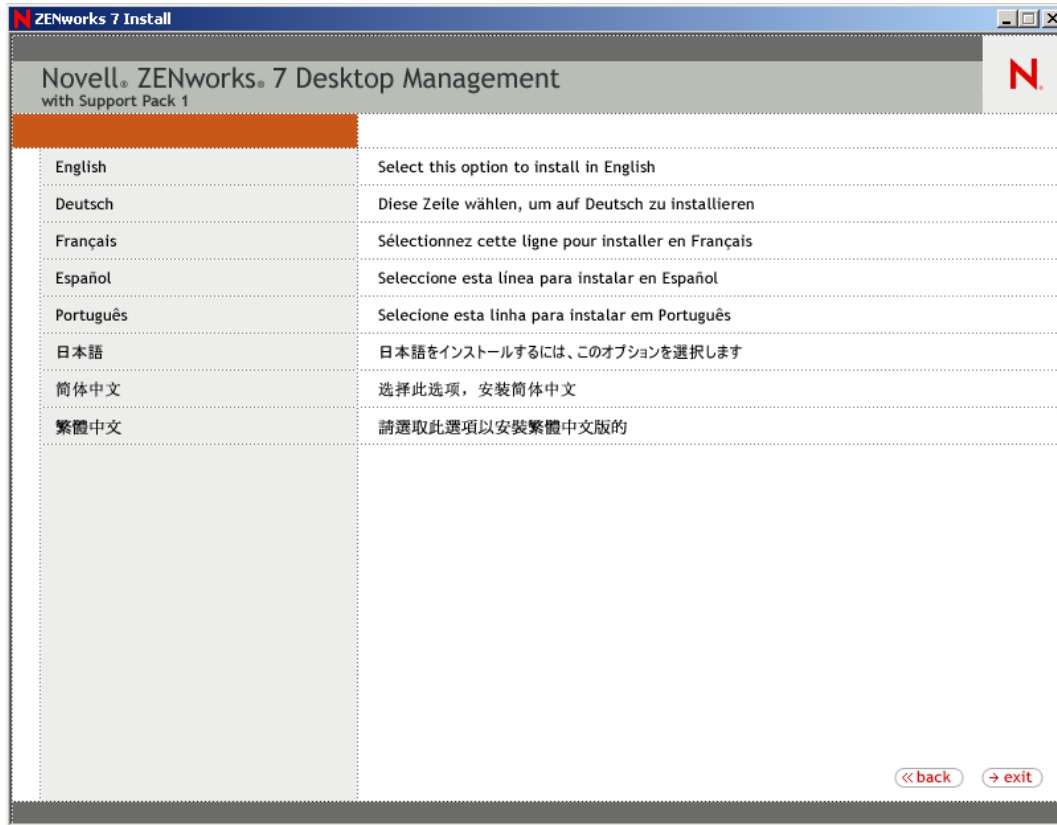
ZENworks 7 Install

Novell® ZENworks® 7 Desktop Management
with Support Pack 1

N

| | |
|---|---|
| English | Select this option to install in English |
| Deutsch | Diese Zeile wählen, um auf Deutsch zu installieren |
| Français | Sélectionnez cette ligne pour installer en Français |
| Español | Seleccione esta línea para instalar en Español |
| Português | Selecione esta linha para instalar em Português |
| 日本語 | 日本語をインストールするには、このオプションを選択します |
| 简体中文 | 选择此选项，安装简体中文 |
| 繁體中文 | 請選取此選項以安裝繁體中文版的 |

« back
→ exit